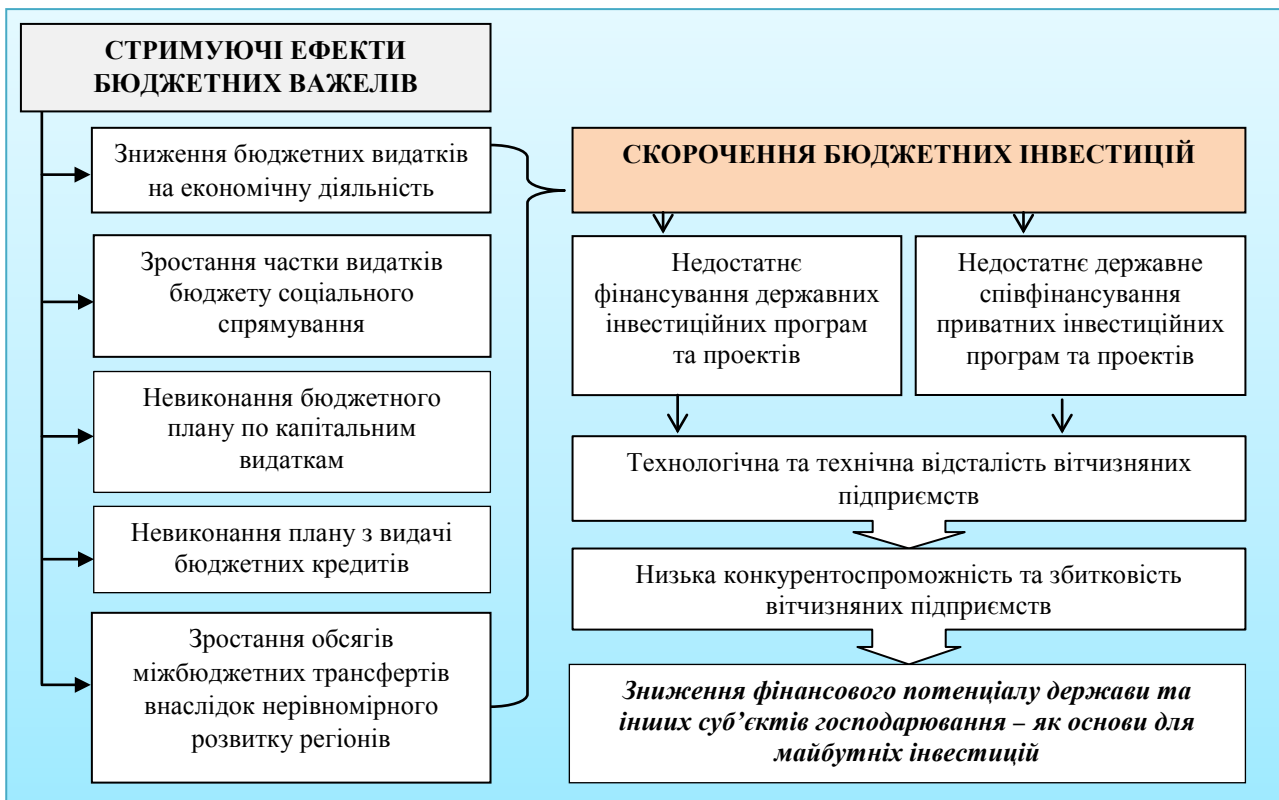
СТРИМУЮЧІ ЕФЕКТИ БЮДЖЕТНИХ ВАЖЕЛІВ

Зниження бюджетних видатків на економічну діяльність

Зростання частки видатків бюджету соціального спрямування

Невиконання бюджетного плану по капітальним видаткам

Невиконання плану з видачі бюджетних кредитів

Зростання обсягів міжбюджетних трансфертів внаслідок нерівномірного розвитку регіонів

СКОРОЧЕННЯ БЮДЖЕТНИХ ІНВЕСТИЦІЙ

Недостатнє фінансування державних інвестиційних програм та проектів

Недостатнє державне співфінансування приватних інвестиційних програм та проектів

Технологічна та технічна відсталість вітчизняних підприємств

Низька конкурентоспроможність та збитковість вітчизняних підприємств

Зниження фінансового потенціалу держави та інших суб'єктів господарювання – як основи для майбутніх інвестицій